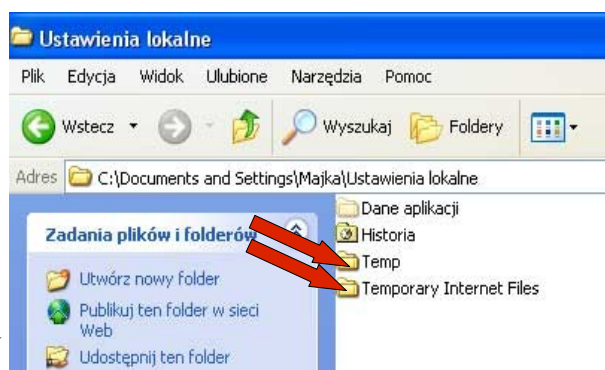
Ustawienia lokalne

Plik Edycja Widok Ulubione Narzędzia Pomoc

Wstecz Wyszukaj Foldery

Adres C:\Documents and Settings\Majka\Ustawienia lokalne

Zadania plików i folderów

Utwórz nowy folder

Publikuj ten folder w sieci Web

Udostępnij ten folder

Dane aplikacji
Historia
Temp
Temporary Internet Files